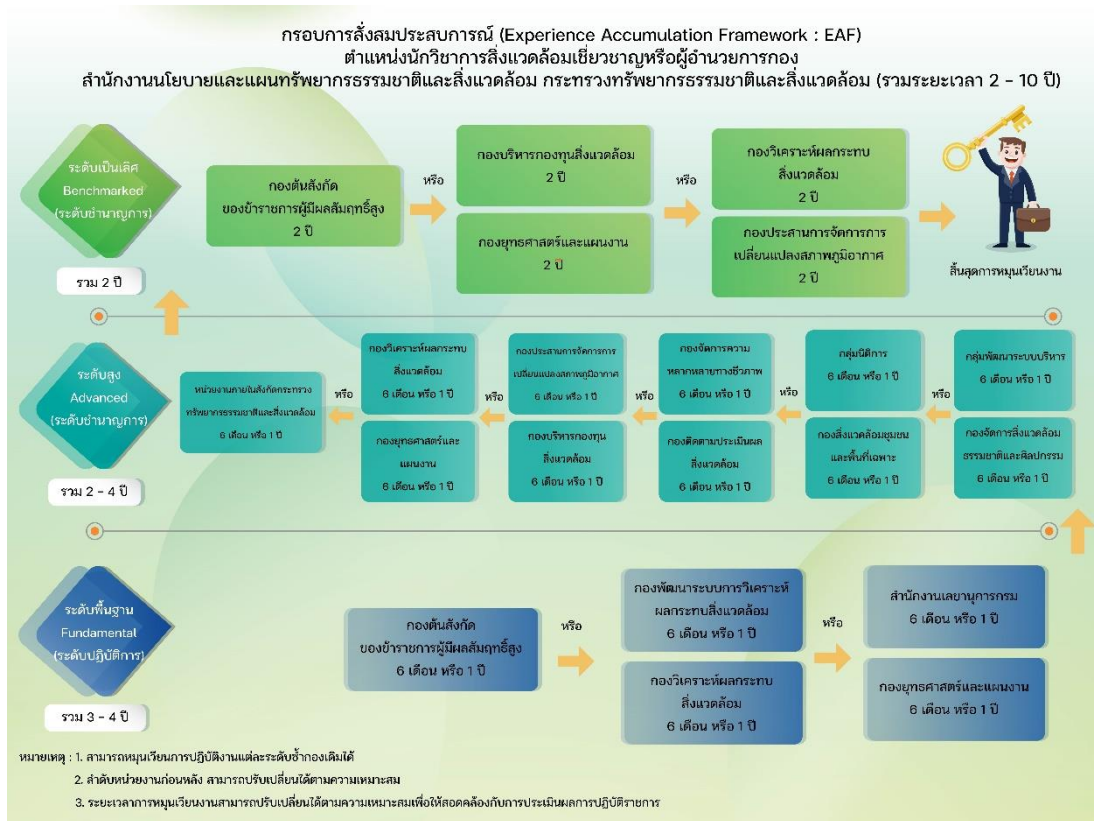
กรอบการสั่งสมประสบการณ์ (Experience Accumulation Framework : EAF)
ตำแหน่งนักวิชาการสิ่งแวดล้อมเชี่ยวชาญหรือผู้อำนวยการกอง
สำนักงานนโยบายและแผนทรัพยากรธรรมชาติและสิ่งแวดล้อม กระทรวงทรัพยากรธรรมชาติและสิ่งแวดล้อม (รวมระยะเวลา 2 - 10 ปี)

ระดับเป็นเลิศ
Benchmarked
(ระดับชำนาญการ)

รวม 2 ปี

กองต้นสังกัด
ของข้าราชการผู้มีผลสัมฤทธิ์สูง
2 ปี

หรือ

กองบริหารกองทุนสิ่งแวดล้อม
2 ปี

กองยุทธศาสตร์และแผนงาน
2 ปี

หรือ

กองวิเคราะห์ผลกระทบ
สิ่งแวดล้อม
2 ปี

กองประสานการจัดการการ
เปลี่ยนแปลงสภาพภูมิอากาศ
2 ปี

สิ้นสุดการหมุนเวียนงาน

ระดับสูง
Advanced
(ระดับชำนาญการ)

รวม 2 - 4 ปี

หน่วยงานภายในสังกัดกระทรวง
ทรัพยากรธรรมชาติและสิ่งแวดล้อม
6 เดือน หรือ 1 ปี

หรือ

กองวิเคราะห์ผลกระทบ
สิ่งแวดล้อม
6 เดือน หรือ 1 ปี

กองยุทธศาสตร์และ
แผนงาน
6 เดือน หรือ 1 ปี

หรือ

กองประสานการจัดการการ
เปลี่ยนแปลงสภาพภูมิอากาศ
6 เดือน หรือ 1 ปี

กองบริหารกองทุน
สิ่งแวดล้อม
6 เดือน หรือ 1 ปี

หรือ

กองจัดการความ
หลากหลายทางชีวภาพ
6 เดือน หรือ 1 ปี

กองติดตามประเมินผล
สิ่งแวดล้อม
6 เดือน หรือ 1 ปี

หรือ

กลุ่มนิติการ
6 เดือน หรือ 1 ปี

กองสิ่งแวดล้อมชุมชน
และพื้นที่เฉพาะ
6 เดือน หรือ 1 ปี

หรือ

กลุ่มพัฒนาระบบบริหาร
6 เดือน หรือ 1 ปี

กองจัดการสิ่งแวดล้อม
ธรรมชาติและศิลปกรรม
6 เดือน หรือ 1 ปี

ระดับพื้นฐาน
Fundamental
(ระดับปฏิบัติการ)

รวม 3 - 4 ปี

กองต้นสังกัด
ของข้าราชการผู้มีผลสัมฤทธิ์สูง
6 เดือน หรือ 1 ปี

หรือ

กองพัฒนาระบบการวิเคราะห์
ผลกระทบสิ่งแวดล้อม
6 เดือน หรือ 1 ปี

กองวิเคราะห์ผลกระทบ
สิ่งแวดล้อม
6 เดือน หรือ 1 ปี

หรือ

สำนักงานเลขานุการกรม
6 เดือน หรือ 1 ปี

กองยุทธศาสตร์และแผนงาน
6 เดือน หรือ 1 ปี

หมายเหตุ : 1. สามารถหมุนเวียนการปฏิบัติงานแต่ละระดับซ้ำกองเดิมได้
2. ลำดับหน่วยงานก่อนหลัง สามารถปรับเปลี่ยนได้ตามความเหมาะสม
3. ระยะเวลาการหมุนเวียนงานสามารถปรับเปลี่ยนได้ตามความเหมาะสมเพื่อให้สอดคล้องกับการประเมินผลการปฏิบัติราชการ